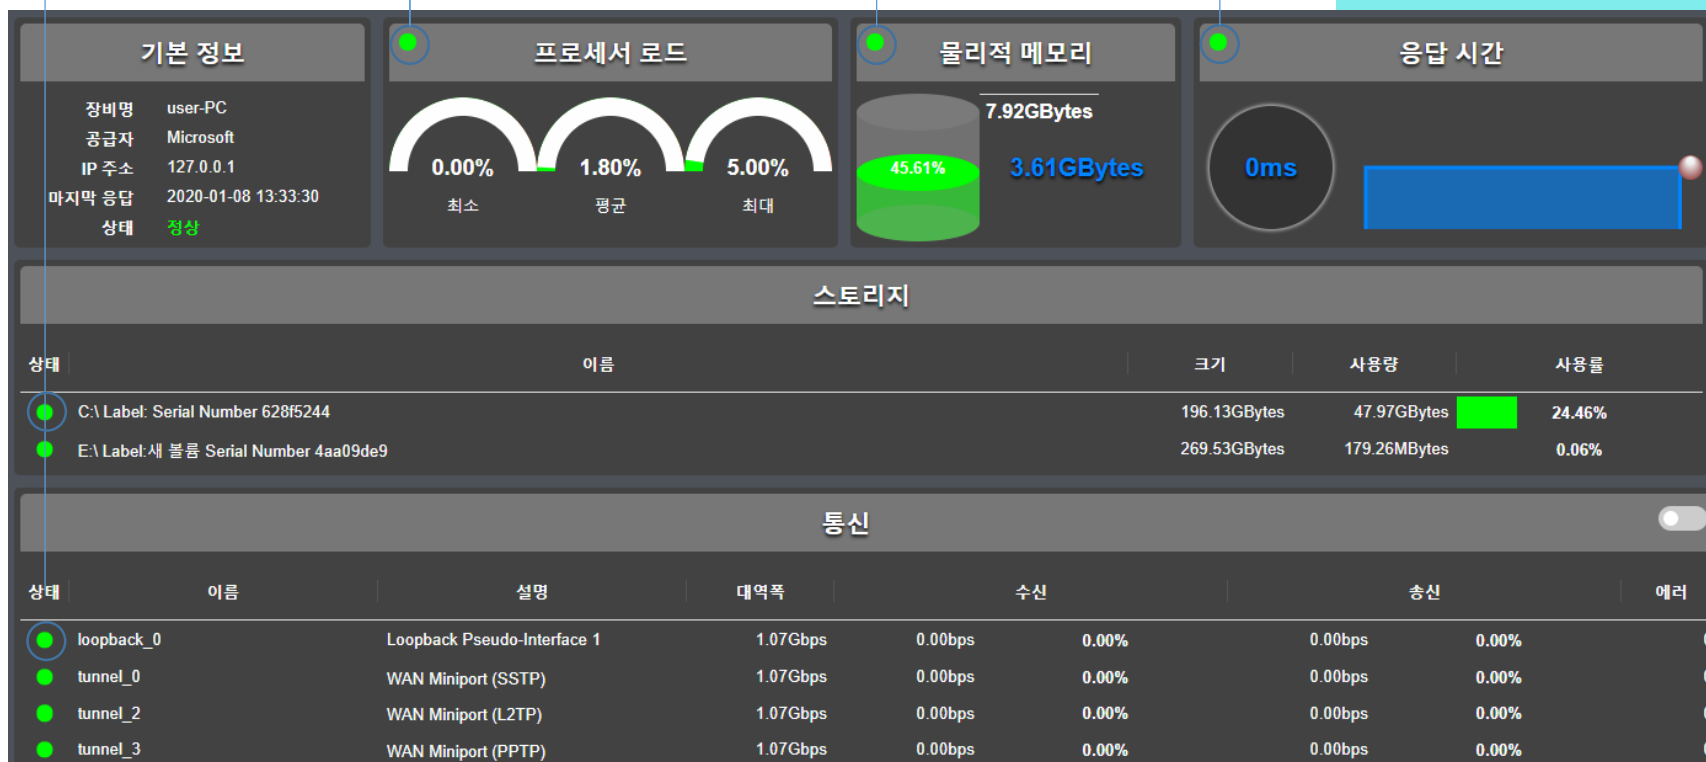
기본 정보

| | |
|---|---|
| 장비명 | user-PC |
| 공급자 | Microsoft |
| IP 주소 | 127.0.0.1 |
| 마지막 응답 | 2020-01-08 13:33:30 |
| 상태 | 정상 |

프로세서 로드

0.00% 최소
1.80% 평균
5.00% 최대

물리적 메모리

7.92GBytes
45.61%
3.61GBytes

응답 시간

0ms

스토리지

| 상태 | 이름 | 크기 | 사용량 | 사용률 |
|---|---|---|---|---|
| | C:\ Label: Serial Number 628f5244 | 196.13GBytes | 47.97GBytes | 24.46% |
| | E:\ Label:새 볼륨 Serial Number 4aa09de9 | 269.53GBytes | 179.26MBytes | 0.06% |

통신

| 상태 | 이름 | 설명 | 대역폭 | 수신 | | 송신 | | 에러 |
|---|---|---|---|---|---|---|---|---|
| | loopback_0 | Loopback Pseudo-Interface 1 | 1.07Gbps | 0.00bps | 0.00% | 0.00bps | 0.00% | |
| | tunnel_0 | WAN Miniport (SSTP) | 1.07Gbps | 0.00bps | 0.00% | 0.00bps | 0.00% | |
| | tunnel_2 | WAN Miniport (L2TP) | 1.07Gbps | 0.00bps | 0.00% | 0.00bps | 0.00% | |
| | tunnel_3 | WAN Miniport (PPTP) | 1.07Gbps | 0.00bps | 0.00% | 0.00bps | 0.00% | |